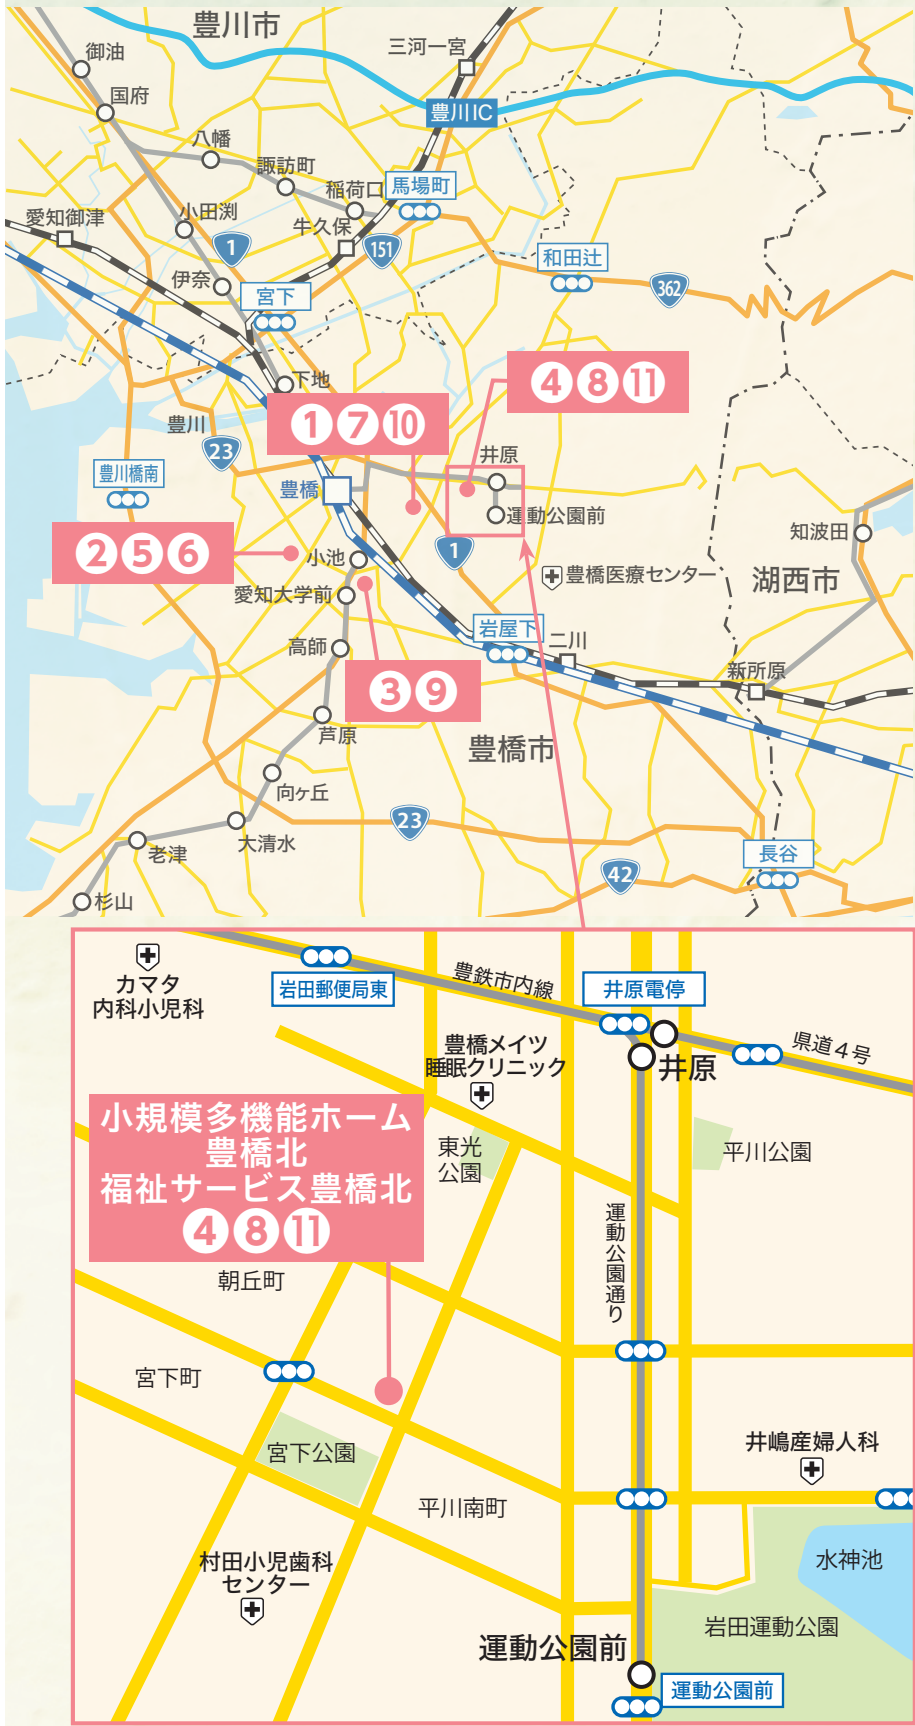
豊川市
御油
三河一宮
豊川IC
国府
八幡
諏訪町
稲荷口
馬場町
愛知御津
小田渕
牛久保
1
151
和田辻
伊奈
宮下
362
下地
4 8 11
豊川
1 7 10
23
井原
豊川橋南
豊橋
運動公園前
知波田
2 5 6
小池
1
豊橋医療センター
湖西市
愛知大学前
岩屋下
二川
高師
新所原
3 9
芦原
豊橋市
向ヶ丘
大清水
23
老津
長谷
42
杉山

カマタ内科小児科
岩田郵便局東
豊鉄市内線
井原電停
豊橋メイツ睡眠クリニック
井原
県道４号
小規模多機能ホーム豊橋北
福祉サービス豊橋北
4 8 11
東光公園
平川公園
運動公園通り
朝丘町
宮下町
宮下公園
井嶋産婦人科
平川南町
水神池
村田小児歯科センター
岩田運動公園
運動公園前
運動公園前